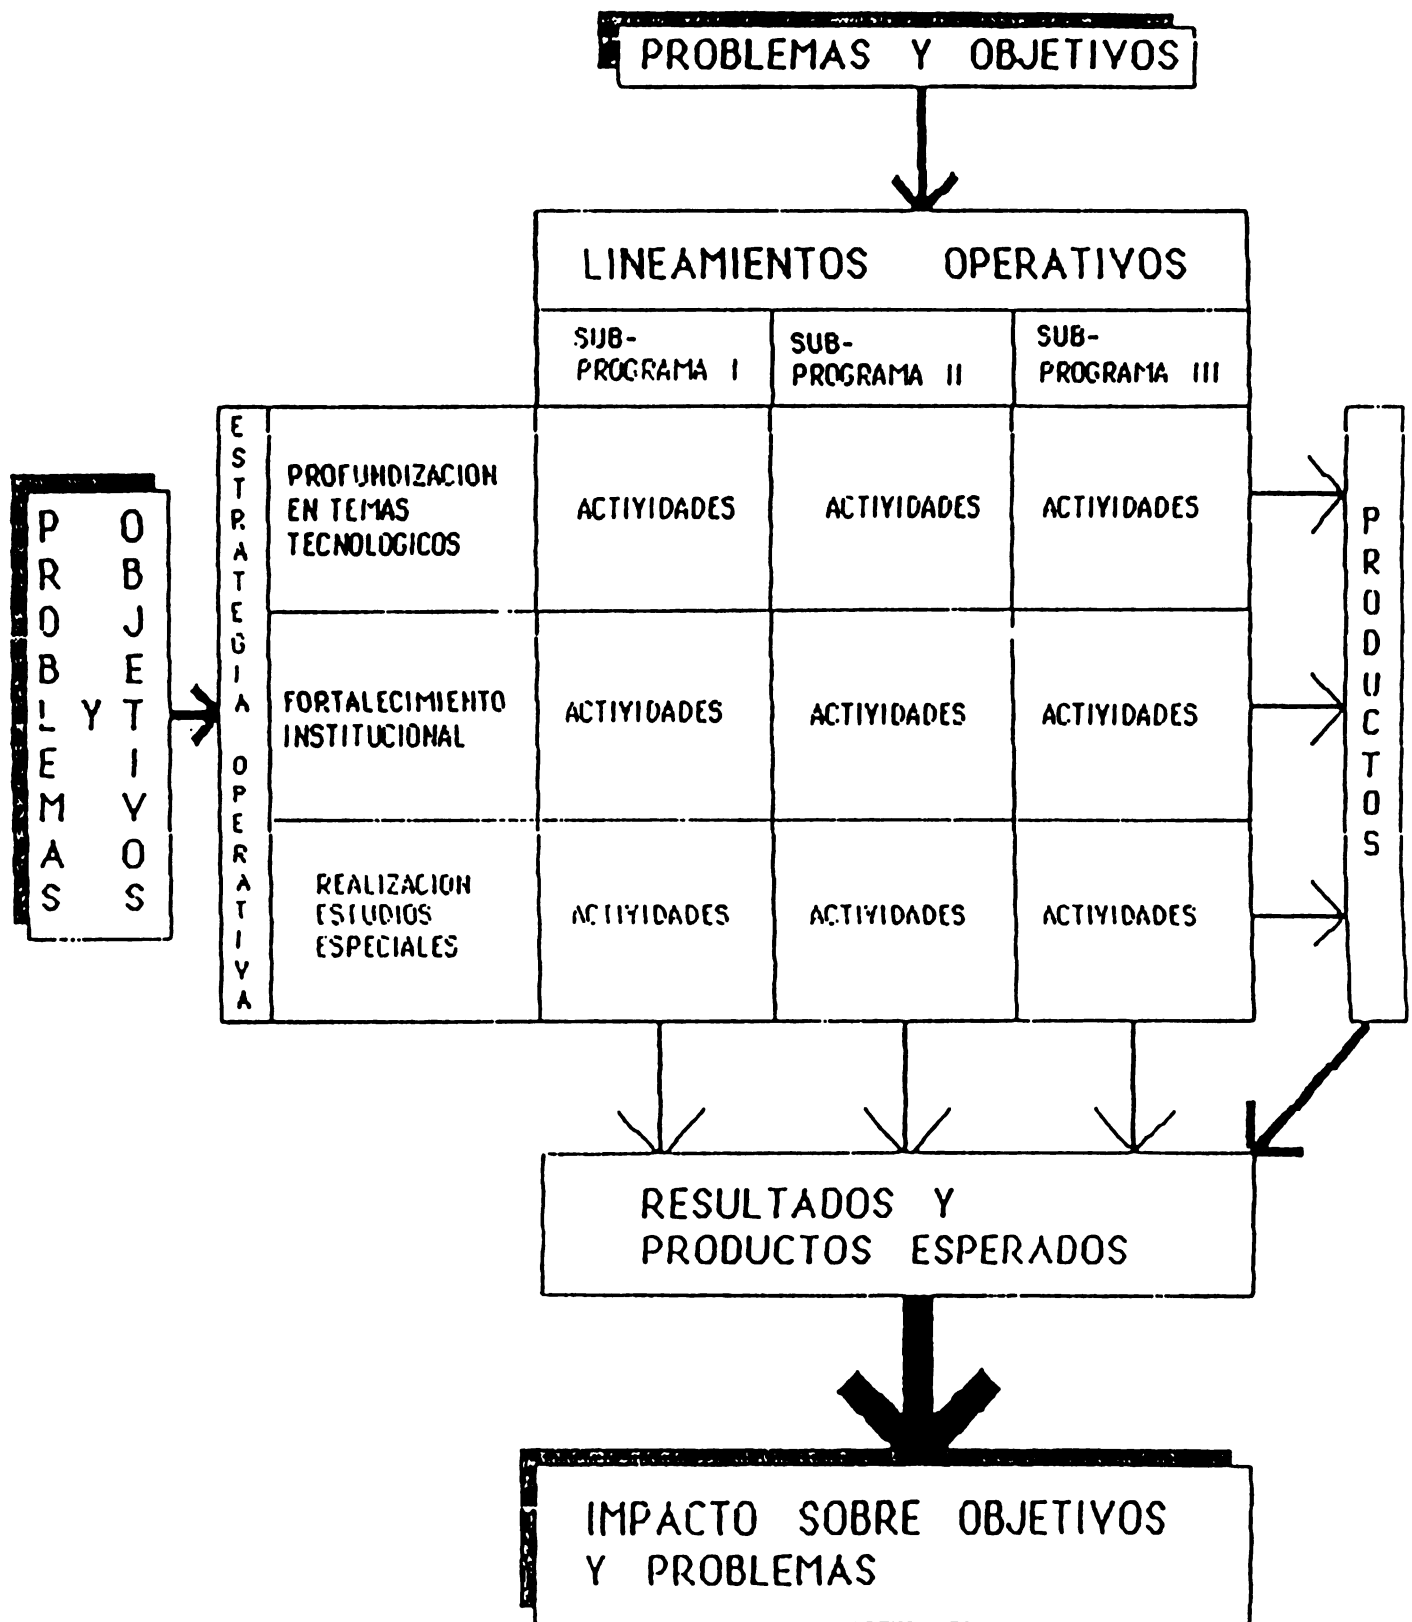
PROBLEMAS Y OBJETIVOS

LINEAMIENTOS OPERATIVOS

PROBLEMAS Y OBJETIVOS

ESTRATEGIA OPERATIVA

| | SUB-PROGRAMA I | SUB-PROGRAMA II | SUB-PROGRAMA III |
|---|---|---|---|
| PROFUNDIZACION EN TEMAS TECNOLOGICOS | ACTIVIDADES | ACTIVIDADES | ACTIVIDADES |
| FORTALECIMIENTO INSTITUCIONAL | ACTIVIDADES | ACTIVIDADES | ACTIVIDADES |
| REALIZACION ESTUDIOS ESPECIALES | ACTIVIDADES | ACTIVIDADES | ACTIVIDADES |

PRODUCTOS

RESULTADOS Y PRODUCTOS ESPERADOS

IMPACTO SOBRE OBJETIVOS Y PROBLEMAS